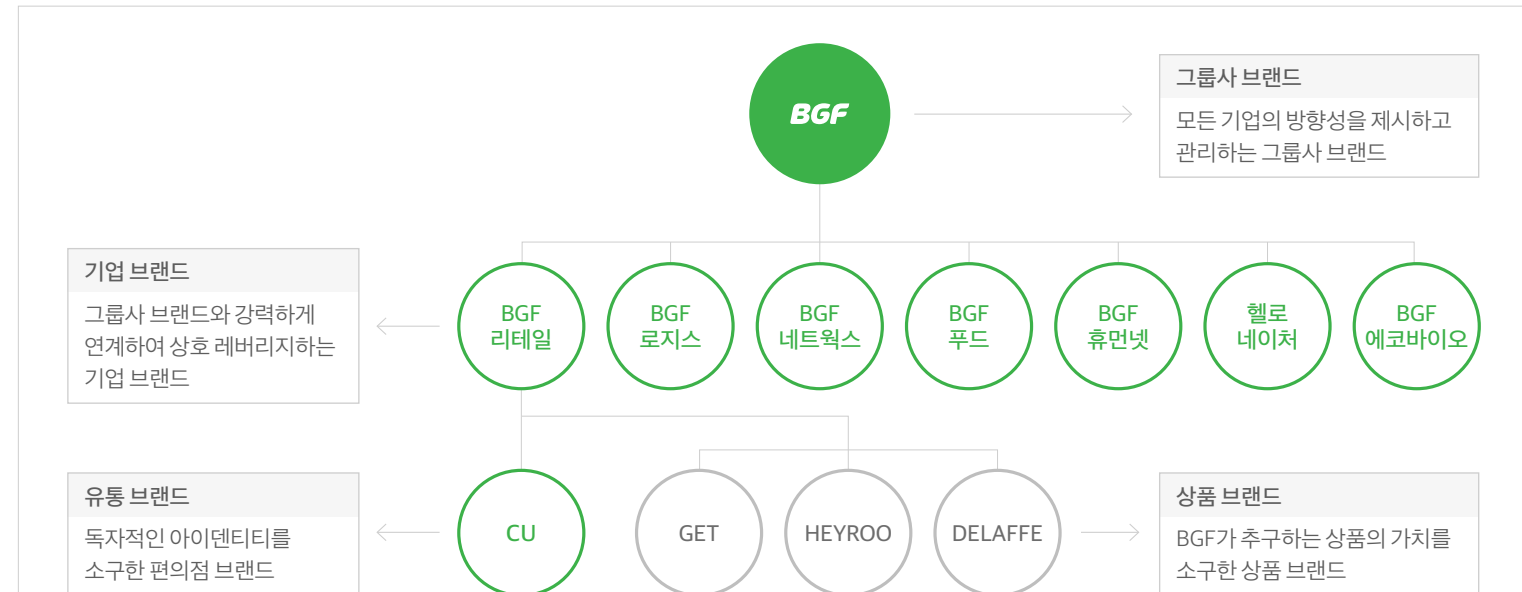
BGF

그룹사 브랜드

모든 기업의 방향성을 제시하고 관리하는 그룹사 브랜드

기업 브랜드

그룹사 브랜드와 강력하게 연계하여 상호 레버리지하는 기업 브랜드

BGF 리테일

BGF 로지스

BGF 네트웍스

BGF 푸드

BGF 휴먼넷

헬로 네이처

BGF 에코바이오

유통 브랜드

독자적인 아이덴티티를 소구한 편의점 브랜드

CU

GET

HEYROO

DELAFFE

상품 브랜드

BGF가 추구하는 상품의 가치를 소구한 상품 브랜드